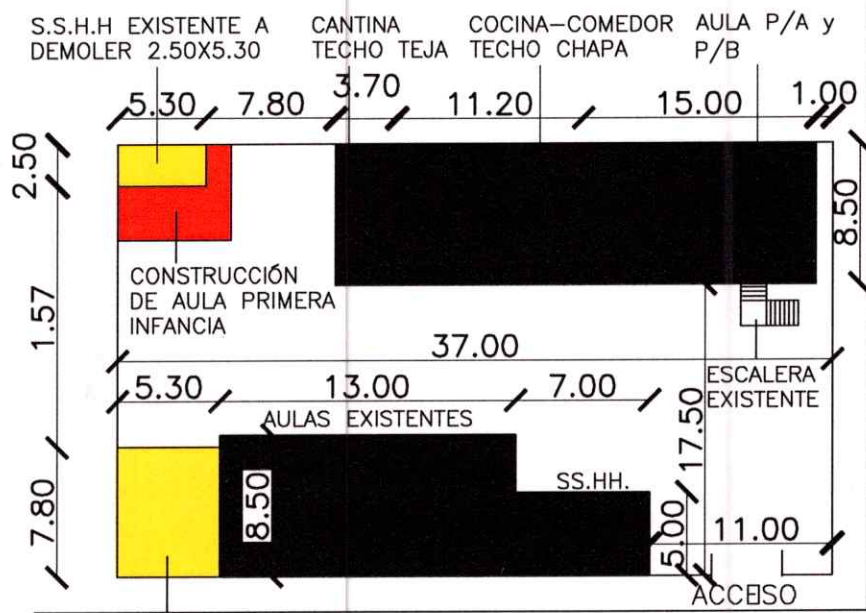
S.S.H.H EXISTENTE A DEMOLER 2.50X5.30

CANTINA TECHO TEJA

COCINA–COMEDOR TECHO CHAPA

AULA P/A y P/B

5.30
7.80
3.70
11.20
15.00
1.00

2.50

8.50

CONSTRUCCIÓN DE AULA PRIMERA INFANCIA

1.57

37.00

5.30
13.00
7.00

ESCALERA EXISTENTE

AULAS EXISTENTES

17.50

7.80

8.50

SS.HH.

5.00

11.00

ACCESO